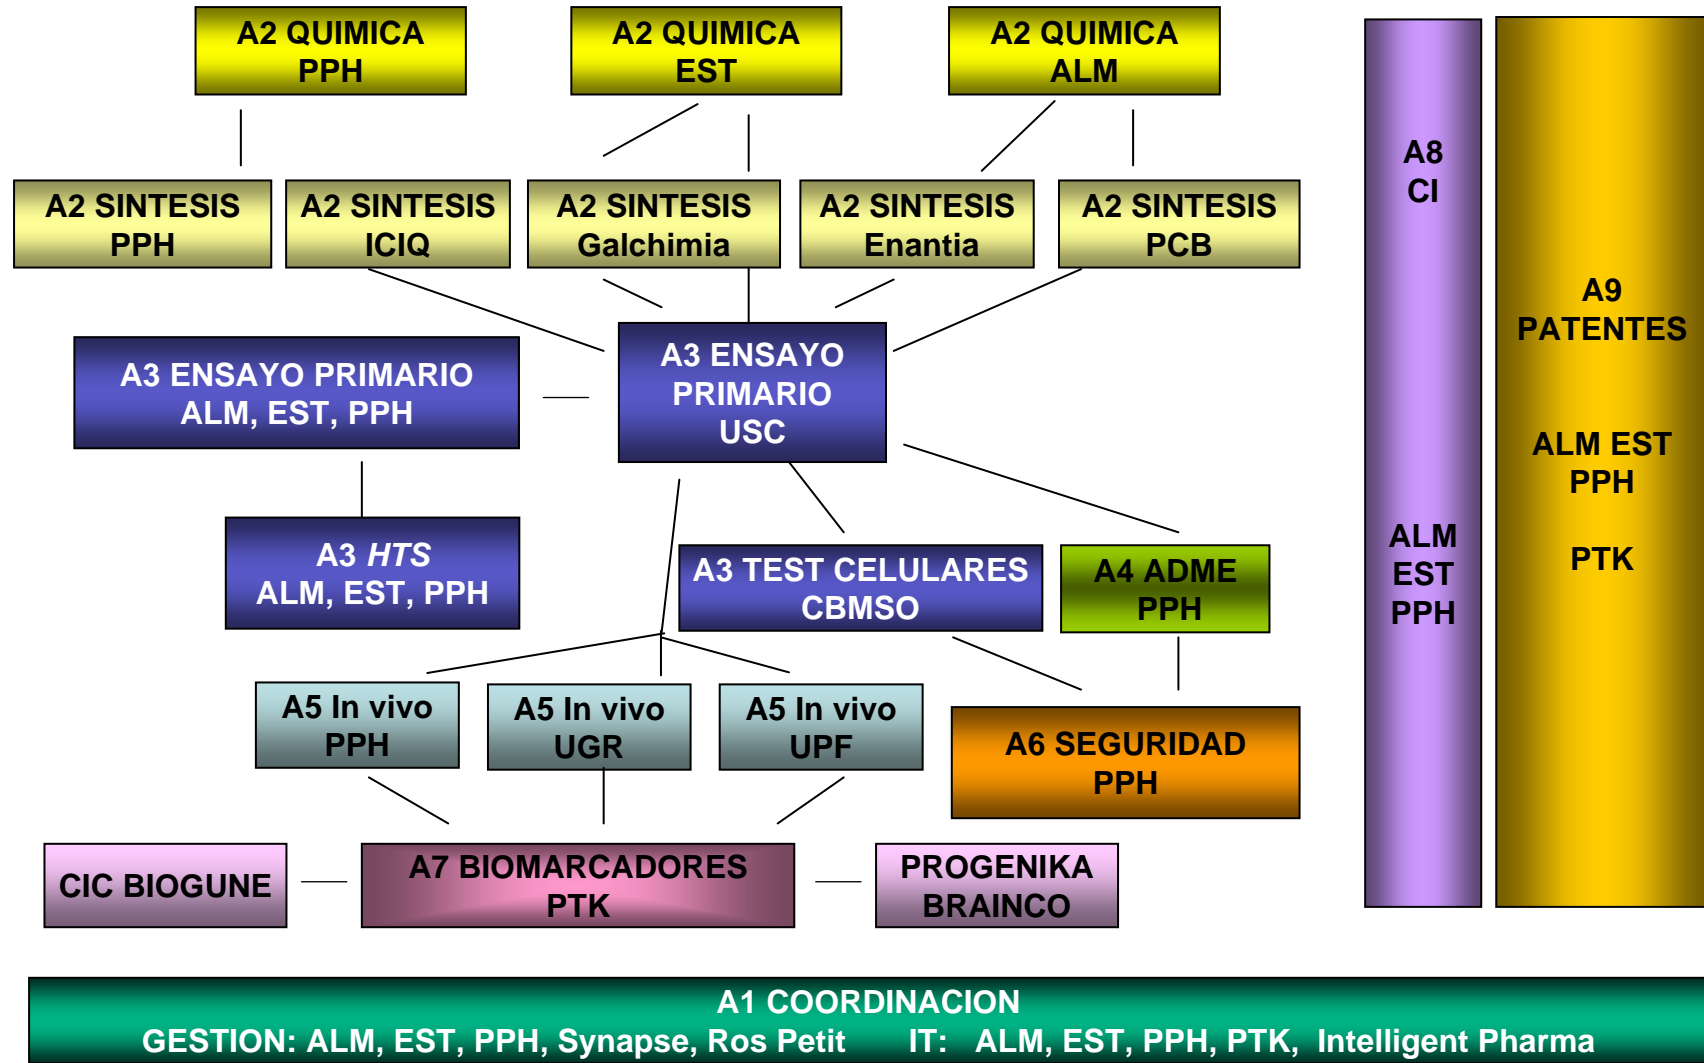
A2 QUIMICA
PPH

A2 QUIMICA
EST

A2 QUIMICA
ALM

A2 SINTESIS
PPH

A2 SINTESIS
ICIQ

A2 SINTESIS
Galchimia

A2 SINTESIS
Enantia

A2 SINTESIS
PCB

A3 ENSAYO PRIMARIO
ALM, EST, PPH

A3 ENSAYO
PRIMARIO
USC

A3 HTS
ALM, EST, PPH

A3 TEST CELULARES
CBMSO

A4 ADME
PPH

A5 In vivo
PPH

A5 In vivo
UGR

A5 In vivo
UPF

A6 SEGURIDAD
PPH

CIC BIOGUNE

A7 BIOMARCADORES
PTK

PROGENIKA
BRAINCO

A8
CI

ALM
EST
PPH

A9
PATENTES

ALM EST
PPH

PTK

A1 COORDINACION
GESTION: ALM, EST, PPH, Synapse, Ros Petit IT: ALM, EST, PPH, PTK, Intelligent Pharma